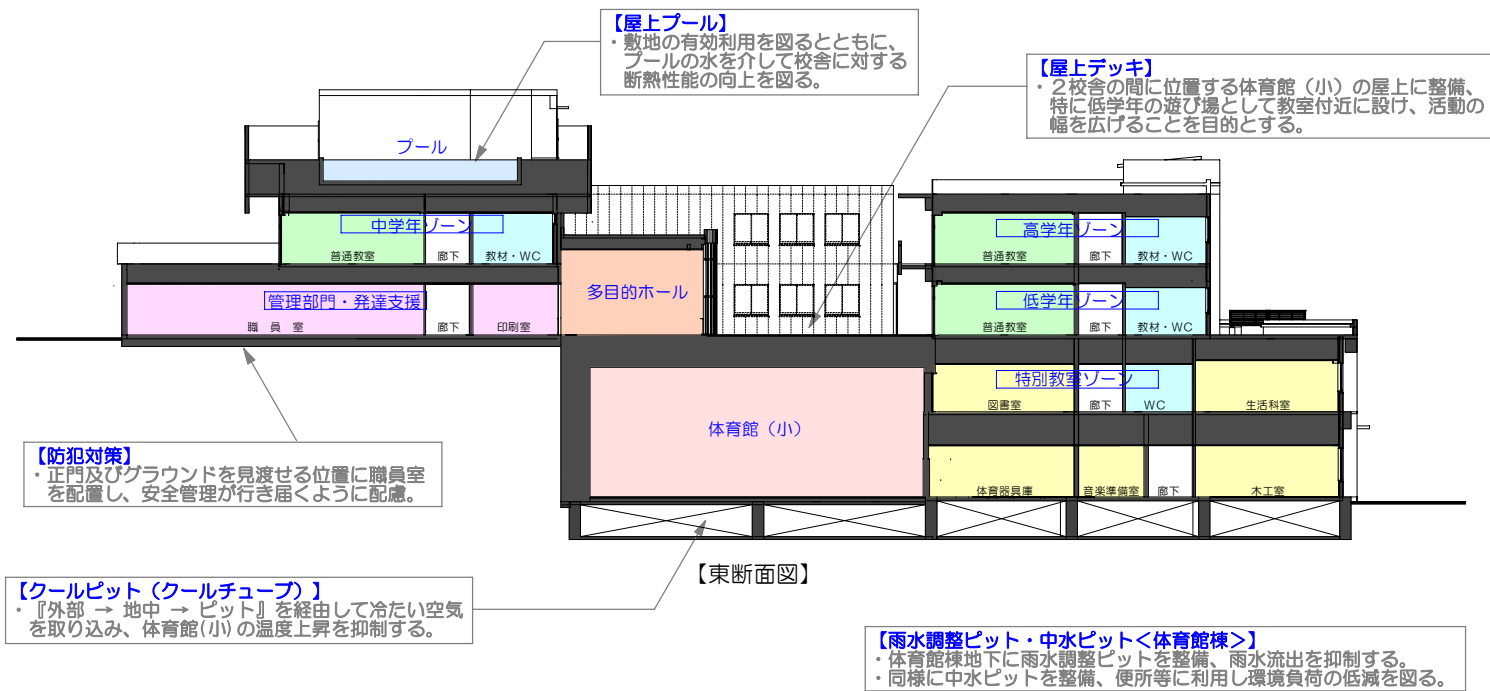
【屋上プール】
・敷地の有効利用を図るとともに、プールの水を介して校舎に対する断熱性能の向上を図る。

【屋上デッキ】
・２校舎の間に位置する体育館（小）の屋上に整備、特に低学年の遊び場として教室付近に設け、活動の幅を広げることを目的とする。

プール

中学年ゾーン
普通教室
廊下
教材・WC

高学年ゾーン
普通教室
廊下
教材・WC

多目的ホール

管理部門・発達支援
職　員　室
廊下
印刷室

低学年ゾーン
普通教室
廊下
教材・WC

特別教室ゾーン
図書室
廊下
WC
生活科室

体育館（小）

体育器具庫
音楽準備室
廊下
木工室

【防犯対策】
・正門及びグラウンドを見渡せる位置に職員室を配置し、安全管理が行き届くように配慮。

【東断面図】

【クールピット（クールチューブ）】
・『外部 → 地中 → ピット』を経由して冷たい空気を取り込み、体育館(小)の温度上昇を抑制する。

【雨水調整ピット・中水ピット＜体育館棟＞】
・体育館棟地下に雨水調整ピットを整備、雨水流出を抑制する。
・同様に中水ピットを整備、便所等に利用し環境負荷の低減を図る。